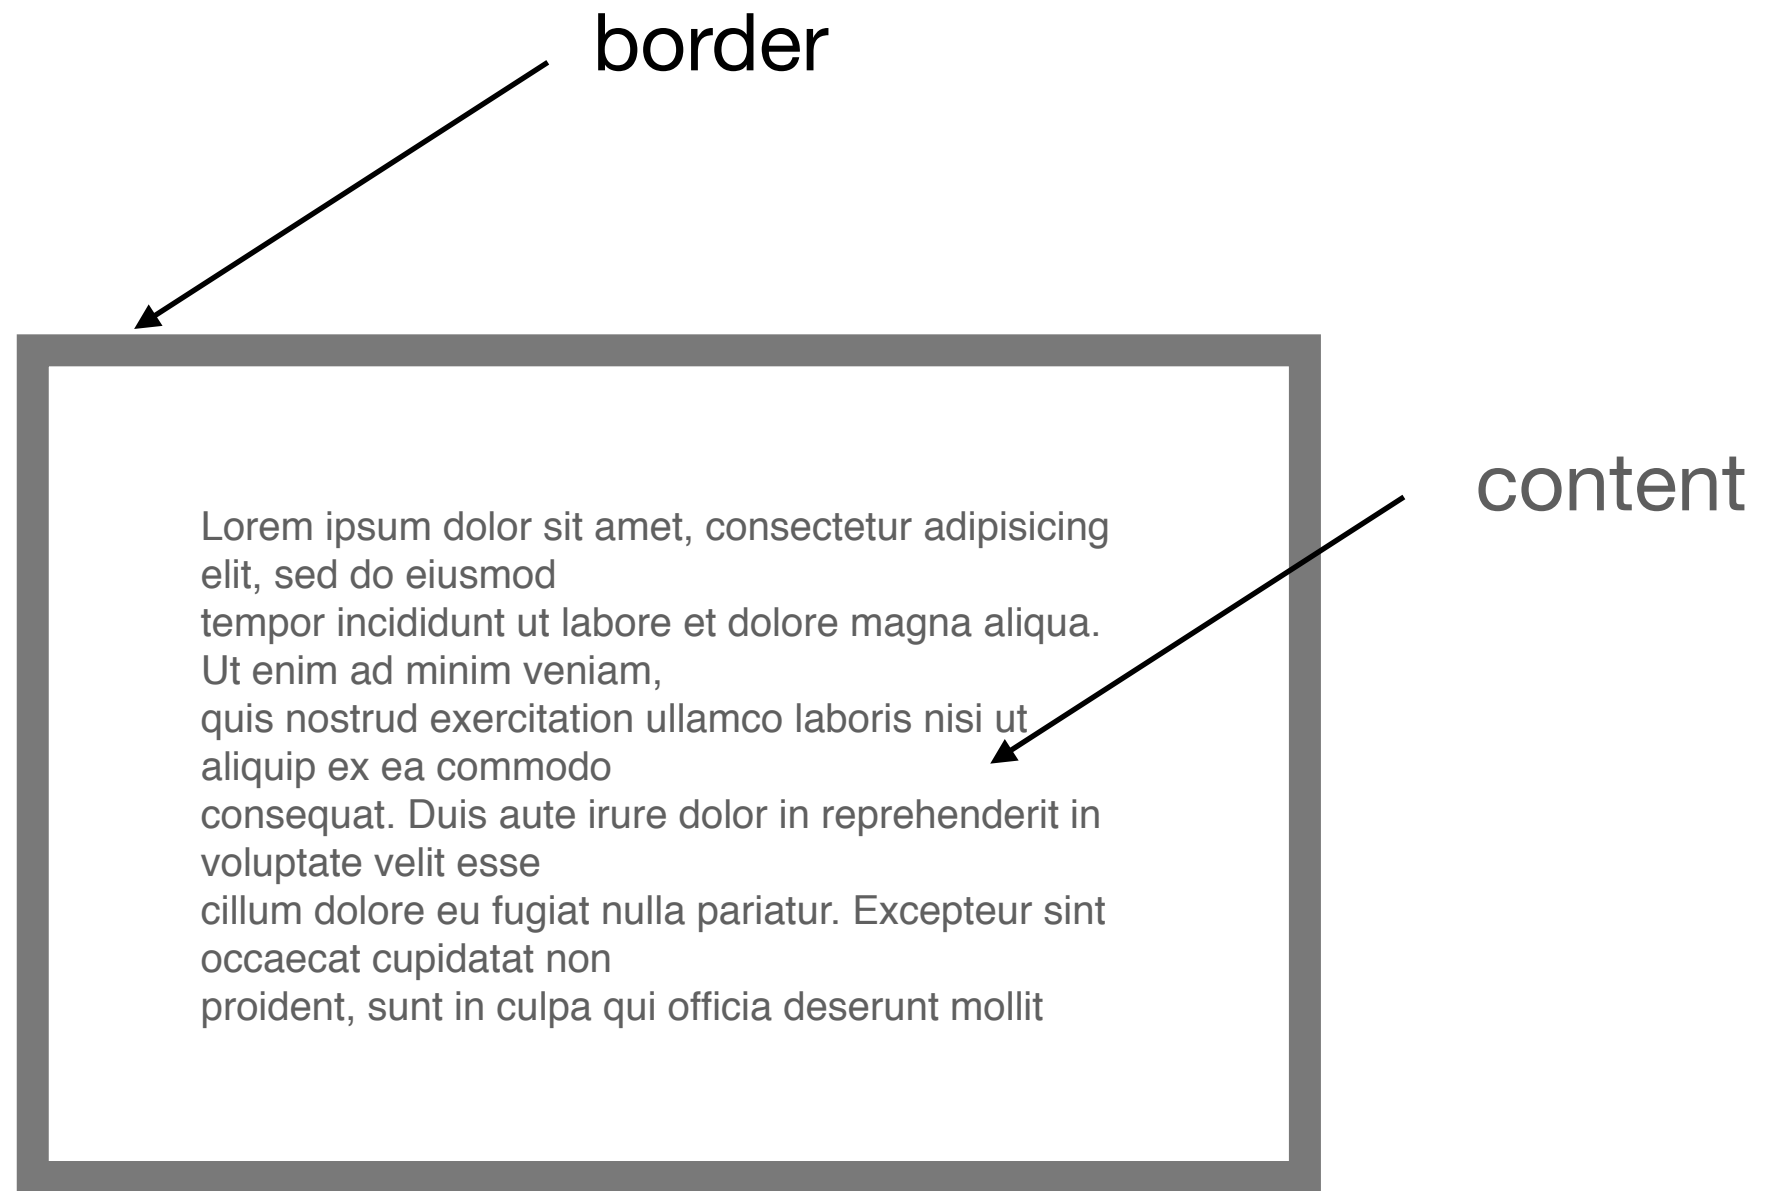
border

content

Lorem ipsum dolor sit amet, consectetur adipisicing elit, sed do eiusmod
tempor incididunt ut labore et dolore magna aliqua. Ut enim ad minim veniam,
quis nostrud exercitation ullamco laboris nisi ut aliquip ex ea commodo
consequat. Duis aute irure dolor in reprehenderit in voluptate velit esse
cillum dolore eu fugiat nulla pariatur. Excepteur sint occaecat cupidatat non
proident, sunt in culpa qui officia deserunt mollit